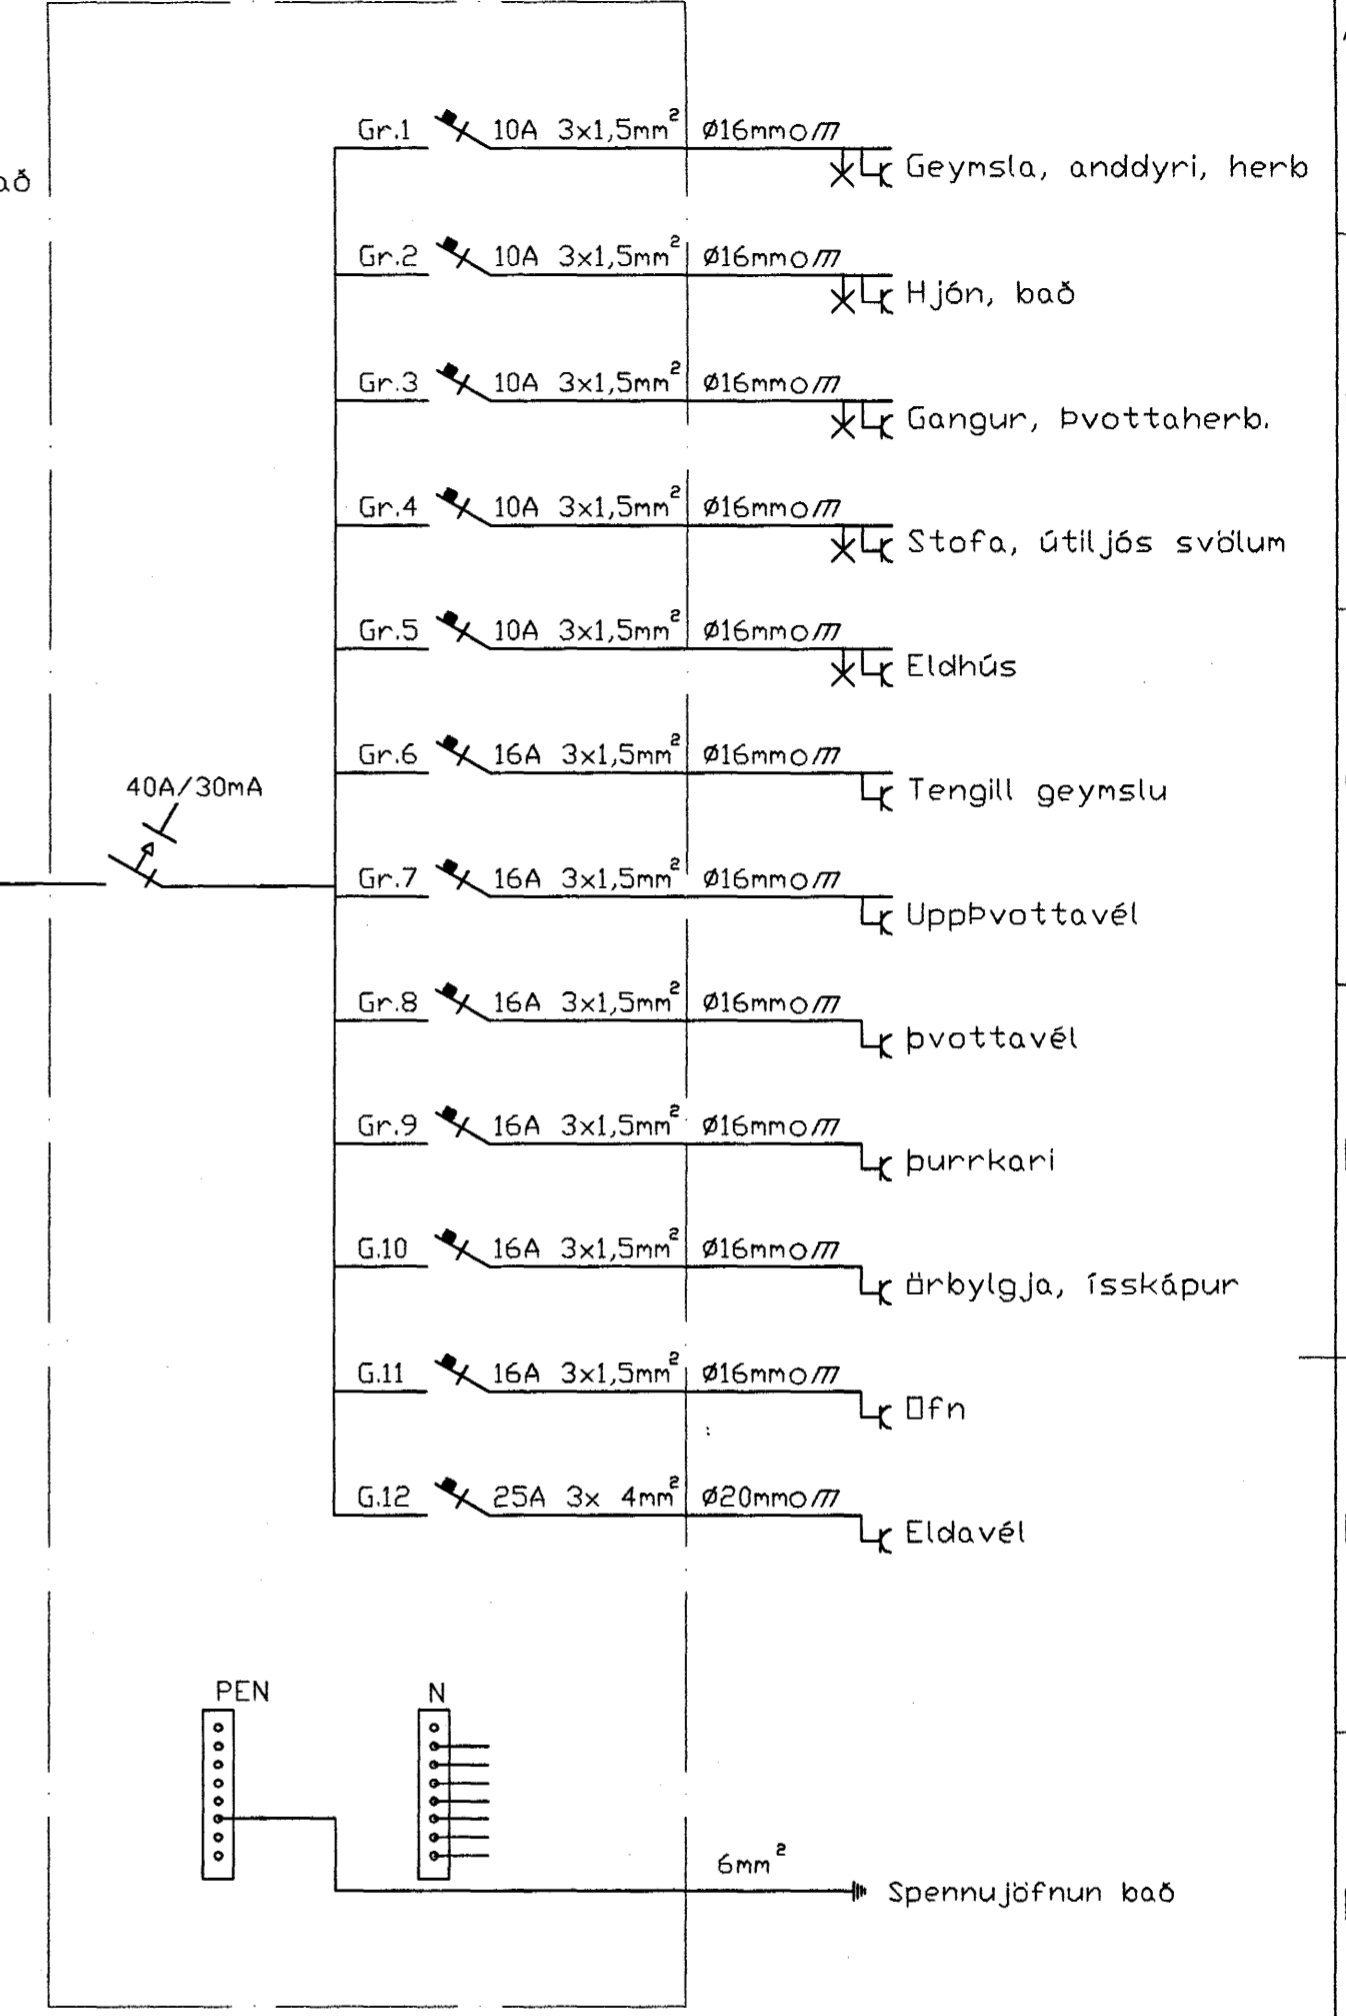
að

Gr.1 10A $3x1,5mm^2$ Ø16mmo Geymsla, anddyri, herb

Gr.2 10A $3x1,5mm^2$ Ø16mmo Hjón, bað

Gr.3 10A $3x1,5mm^2$ Ø16mmo Gangur, þvottaherb.

Gr.4 10A $3x1,5mm^2$ Ø16mmo Stofa, útiljós svölum

Gr.5 10A $3x1,5mm^2$ Ø16mmo Eldhús

Gr.6 16A $3x1,5mm^2$ Ø16mmo Tengill geymslu

40A/30mA

Gr.7 16A $3x1,5mm^2$ Ø16mmo Uppþvottavél

Gr.8 16A $3x1,5mm^2$ Ø16mmo þvottavél

Gr.9 16A $3x1,5mm^2$ Ø16mmo þurrkari

G.10 16A $3x1,5mm^2$ Ø16mmo örbylgja, ísskápur

G.11 16A $3x1,5mm^2$ Ø16mmo Ofn

G.12 25A $3x 4mm^2$ Ø20mmo Eldavél

PEN

N

$6mm^2$

Spennujöfnun bað